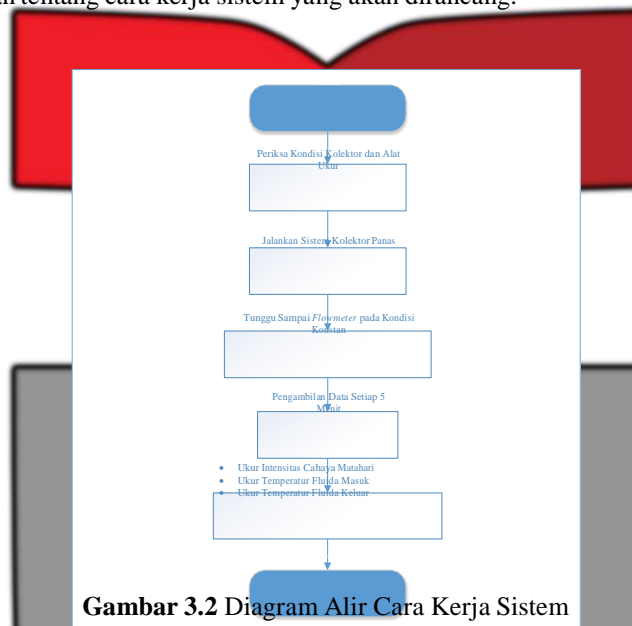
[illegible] tentang cara kerja sistem yang akan dirancang.

Periksa Kondisi Kolektor dan Alat Ukur

Jalankan Sistem Kolektor Panas

Tunggu Sampai *Flowmeter* pada Kondisi Konstan

Pengambilan Data Setiap 5 Menit

• Ukur Intensitas Cahaya Matahari
• Ukur Temperatur Fluida Masuk
• Ukur Temperatur Fluida Keluar

**Gambar 3.2** Diagram Alir Cara Kerja Sistem